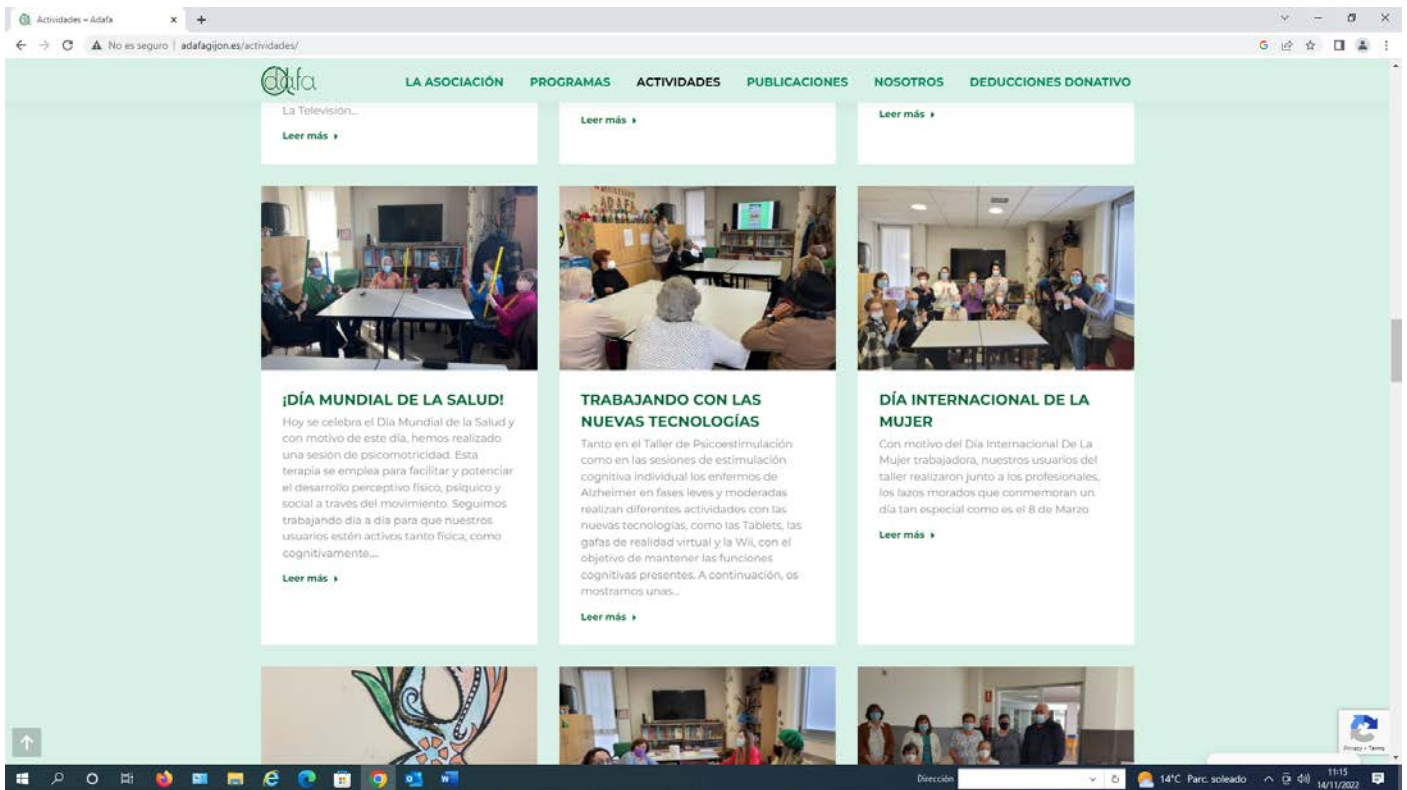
Actividades – Adafa

No es seguro | adafagijon.es/actividades/

adafa

LA ASOCIACIÓN PROGRAMAS ACTIVIDADES PUBLICACIONES NOSOTROS DEDUCCIONES DONATIVO

La Televisión...

Leer más

Leer más

Leer más

ADAFA

¡DÍA MUNDIAL DE LA SALUD!

Hoy se celebra el Día Mundial de la Salud y con motivo de este día, hemos realizado una sesión de psicomotricidad. Esta terapia se emplea para facilitar y potenciar el desarrollo perceptivo físico, psíquico y social a través del movimiento. Seguimos trabajando día a día para que nuestros usuarios estén activos tanto física, como cognitivamente....

Leer más

TRABAJANDO CON LAS NUEVAS TECNOLOGÍAS

Tanto en el Taller de Psicoestimulación como en las sesiones de estimulación cognitiva individual los enfermos de Alzheimer en fases leves y moderadas realizan diferentes actividades con las nuevas tecnologías, como las Tablets, las gafas de realidad virtual y la Wii, con el objetivo de mantener las funciones cognitivas presentes. A continuación, os mostramos unas...

Leer más

DÍA INTERNACIONAL DE LA MUJER

Con motivo del Día Internacional De La Mujer trabajadora, nuestros usuarios del taller realizaron junto a los profesionales, los lazos morados que conmemoran un día tan especial como es el 8 de Marzo

Leer más

Privacy - Terms

Dirección

14°C Parc. soleado

11:15
14/11/2022